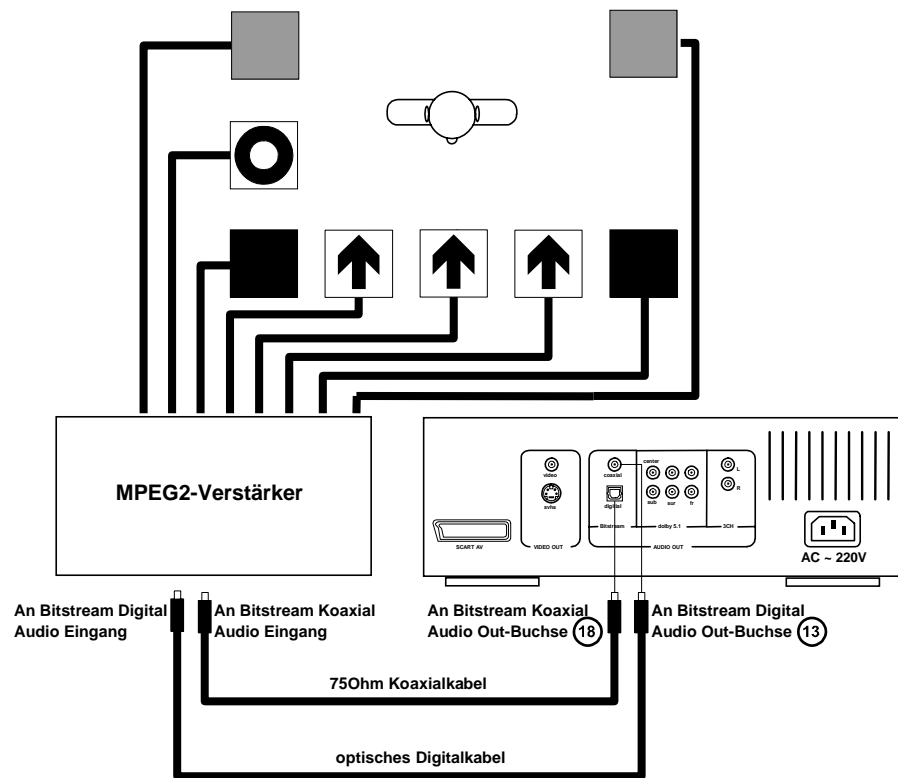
MPEG2-Verstärker

video
svhs
SCART AV
VIDEO OUT
coaxial
digital
Bitstream
center
sub
sur
fr
dolby 5.1
L
R
2CH
AUDIO OUT
AC ~ 220V

An Bitstream Digital Audio Eingang

An Bitstream Koaxial Audio Eingang

An Bitstream Koaxial Audio Out-Buchse 18

An Bitstream Digital Audio Out-Buchse 13

75Ohm Koaxialkabel

optisches Digitalkabel